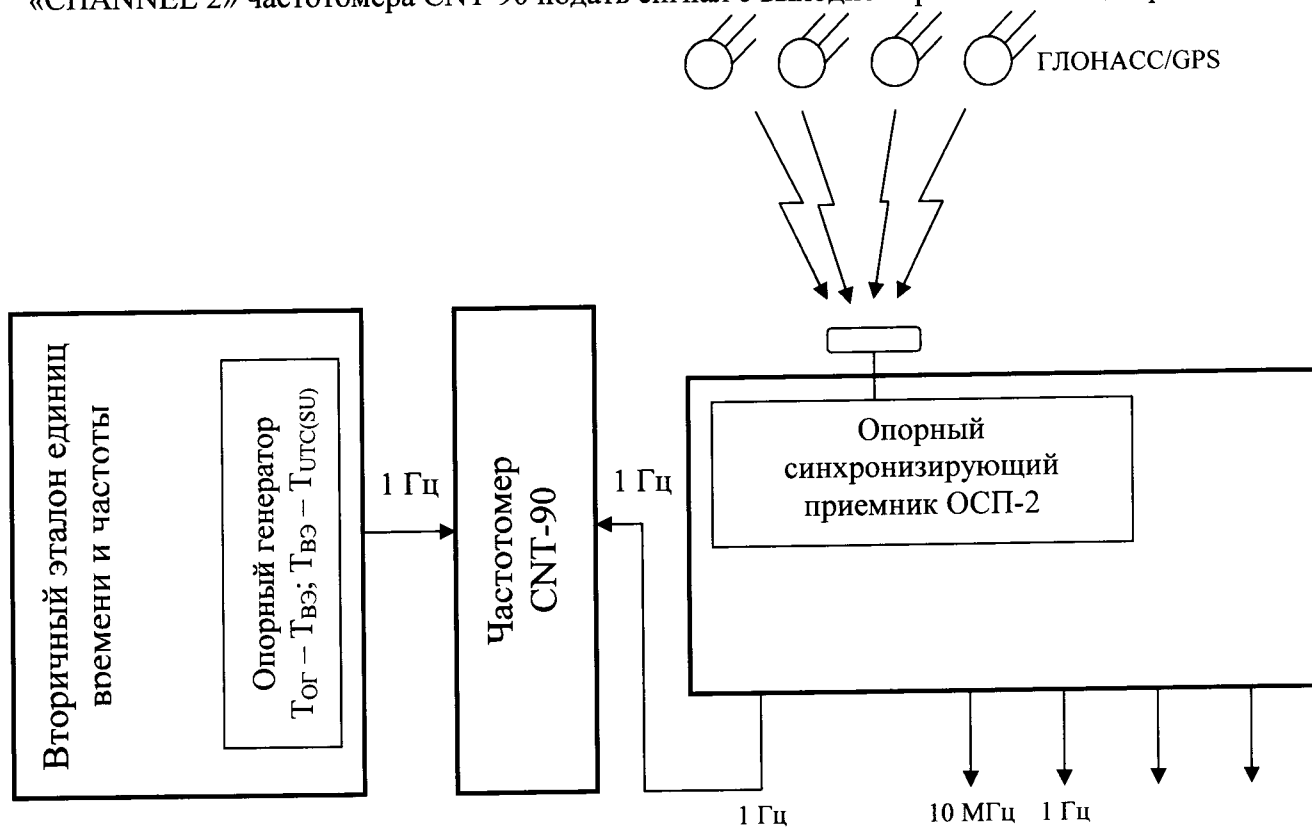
«CHANNEL 2» частотомера CNT-90 подать сигнал с выхода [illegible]

ГЛОНАСС/GPS

Вторичный эталон единиц времени и частоты

Опорный генератор $T_{ОГ} – T_{ВЭ}$; $T_{ВЭ} – T_{UTC(SU)}$

1 Гц

Частотомер CNT-90

1 Гц

Опорный синхронизирующий приемник ОСП-2

1 Гц

10 МГц

1 Гц